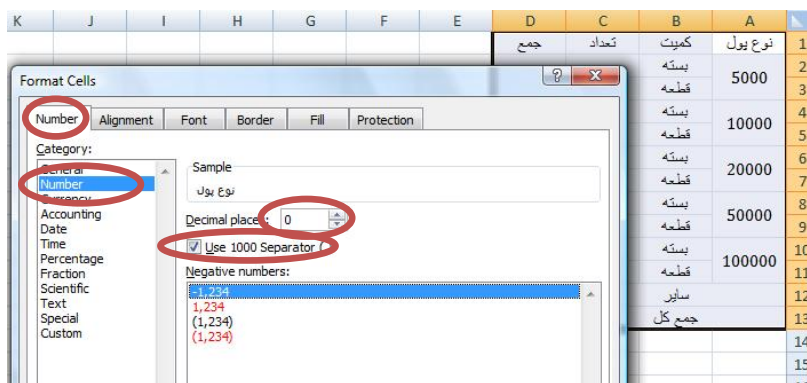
K J I H G F E D C B A

1 نوع پول کمیت تعداد جمع
2 5000 بسته
3 قطعه
4 10000 بسته
5 قطعه
6 20000 بسته
7 قطعه
8 50000 بسته
9 قطعه
10 100000 بسته
11 قطعه
12 سایر
13 جمع کل
14
15

Format Cells

Number | Alignment | Font | Border | Fill | Protection

Category:
General
Number
Currency
Accounting
Date
Time
Percentage
Fraction
Scientific
Text
Special
Custom

Sample
نوع پول

Decimal places: 0

Use 1000 Separator (

Negative numbers:
-1,234
1,234
(1,234)
(1,234)